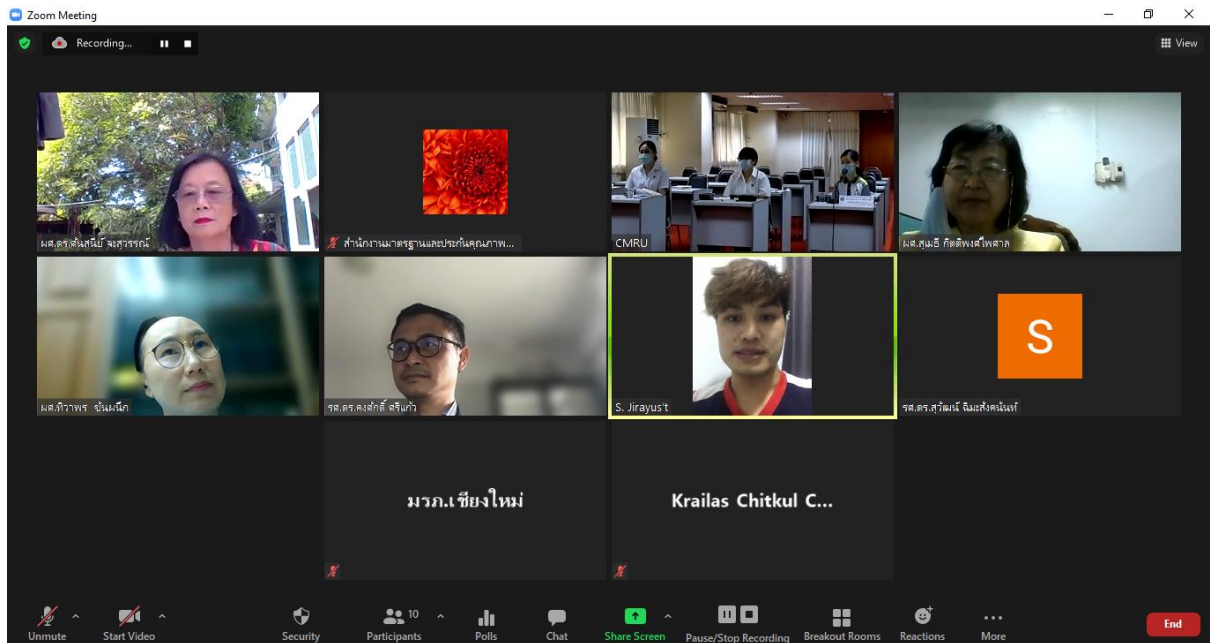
Zoom Meeting

Recording...

View

ผศ.ดร.ศันสนีย์ จะสุวรรณ์

สำนักงานมาตรฐานและประกันคุณภาพ...

CMRU

ผศ.สุเมธี กิตติพงศ์ไพศาล

ผศ.ทิวาพร ขันผนึก

รศ.ดร.คงศักดิ์ ศรีแก้ว

S. Jirayus't

S

รศ.ดร.สุวัฒน์ นิยมสังคนันท์

มรภ.เชียงใหม่

Krailas Chitkul C...

Unmute

Start Video

Security

Participants 10

Polls

Chat

Share Screen

Pause/Stop Recording

Breakout Rooms

Reactions

More

End